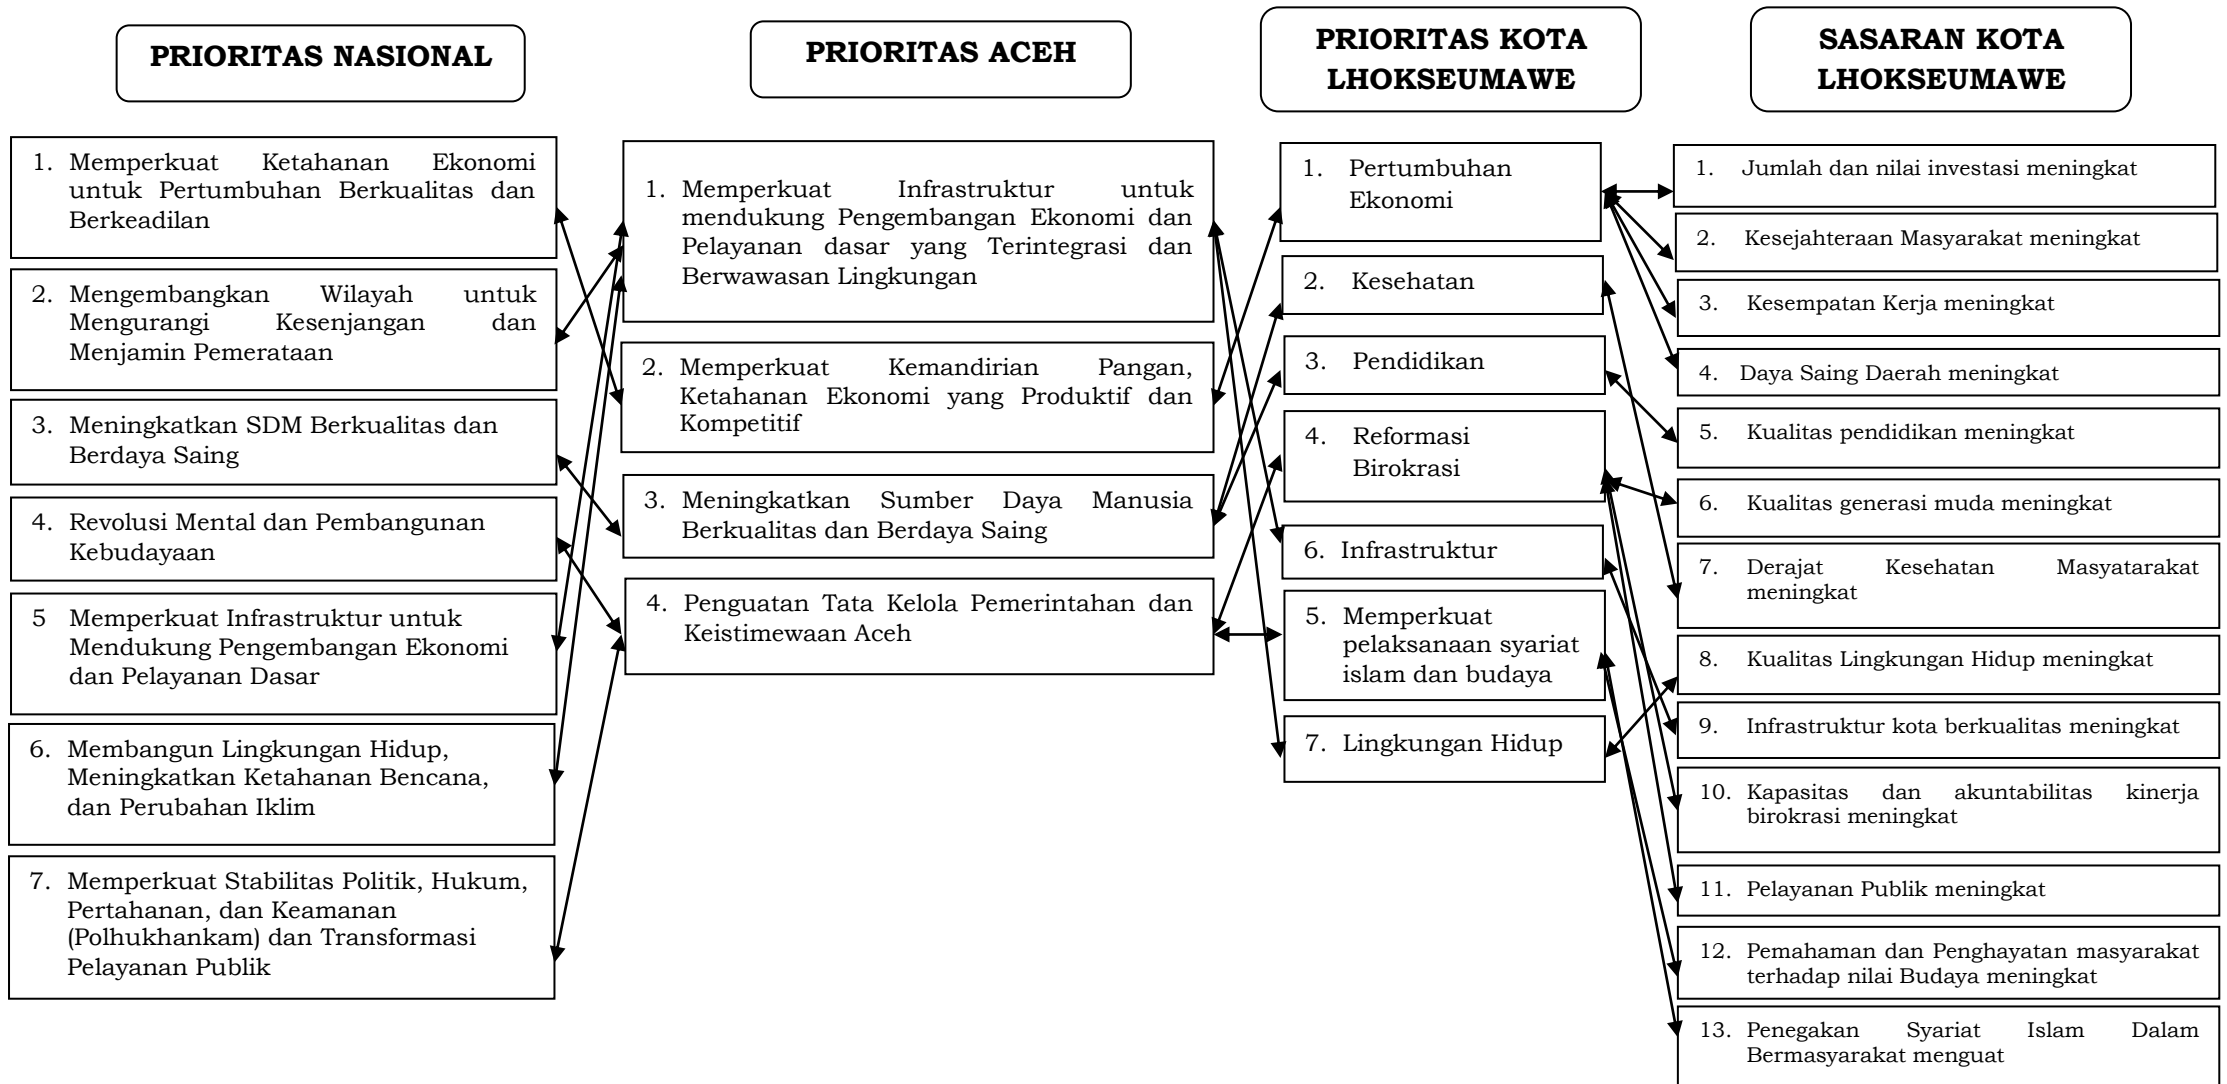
PRIORITAS NASIONAL

1. Memperkuat Ketahanan Ekonomi untuk Pertumbuhan Berkualitas dan Berkeadilan

2. Mengembangkan Wilayah untuk Mengurangi Kesenjangan dan Menjamin Pemerataan

3. Meningkatkan SDM Berkualitas dan Berdaya Saing

4. Revolusi Mental dan Pembangunan Kebudayaan

5 Memperkuat Infrastruktur untuk Mendukung Pengembangan Ekonomi dan Pelayanan Dasar

6. Membangun Lingkungan Hidup, Meningkatkan Ketahanan Bencana, dan Perubahan Iklim

7. Memperkuat Stabilitas Politik, Hukum, Pertahanan, dan Keamanan (Polhukhankam) dan Transformasi Pelayanan Publik

PRIORITAS ACEH

1. Memperkuat Infrastruktur untuk mendukung Pengembangan Ekonomi dan Pelayanan dasar yang Terintegrasi dan Berwawasan Lingkungan

2. Memperkuat Kemandirian Pangan, Ketahanan Ekonomi yang Produktif dan Kompetitif

3. Meningkatkan Sumber Daya Manusia Berkualitas dan Berdaya Saing

4. Penguatan Tata Kelola Pemerintahan dan Keistimewaan Aceh

PRIORITAS KOTA LHOKSEUMAWE

1. Pertumbuhan Ekonomi

2. Kesehatan

3. Pendidikan

4. Reformasi Birokrasi

6. Infrastruktur

5. Memperkuat pelaksanaan syariat islam dan budaya

7. Lingkungan Hidup

SASARAN KOTA LHOKSEUMAWE

1. Jumlah dan nilai investasi meningkat

2. Kesejahteraan Masyarakat meningkat

3. Kesempatan Kerja meningkat

4. Daya Saing Daerah meningkat

5. Kualitas pendidikan meningkat

6. Kualitas generasi muda meningkat

7. Derajat Kesehatan Masyatarakat meningkat

8. Kualitas Lingkungan Hidup meningkat

9. Infrastruktur kota berkualitas meningkat

10. Kapasitas dan akuntabilitas kinerja birokrasi meningkat

11. Pelayanan Publik meningkat

12. Pemahaman dan Penghayatan masyarakat terhadap nilai Budaya meningkat

13. Penegakan Syariat Islam Dalam Bermasyarakat menguat